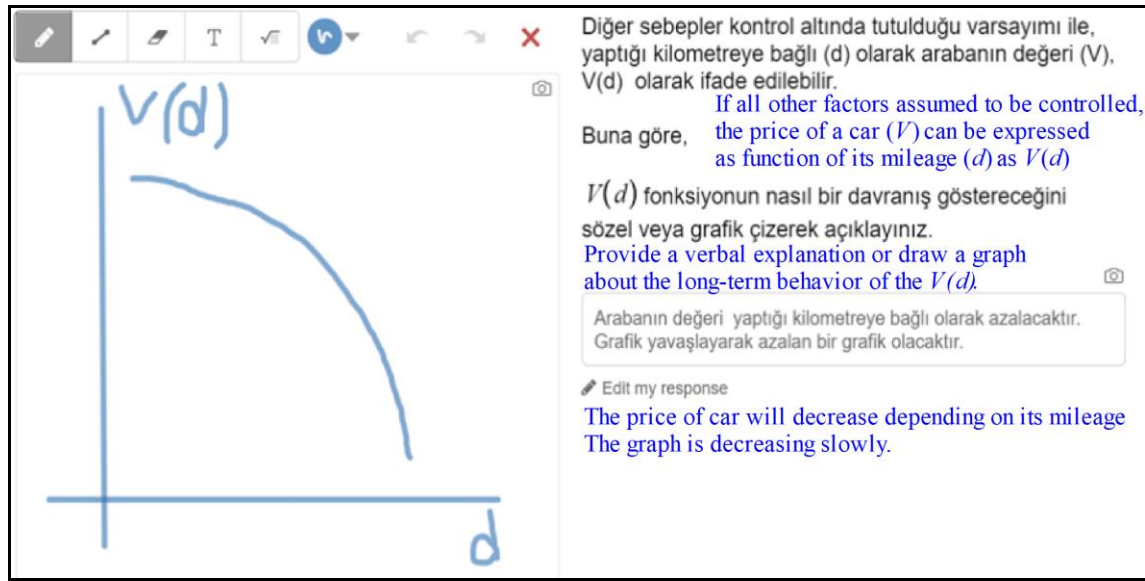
T

V(d)

d

Diğer sebepler kontrol altında tutulduğu varsayımı ile, yaptığı kilometreye bağlı (d) olarak arabanın değeri (V), V(d) olarak ifade edilebilir.

Buna göre,

If all other factors assumed to be controlled, the price of a car $(V)$ can be expressed as function of its mileage $(d)$ as $V(d)$

$V(d)$ fonksiyonun nasıl bir davranış göstereceğini sözel veya grafik çizerek açıklayınız.

Provide a verbal explanation or draw a graph about the long-term behavior of the $V(d)$.

Arabanın değeri yaptığı kilometreye bağlı olarak azalacaktır. Grafik yavaşlayarak azalan bir grafik olacaktır.

Edit my response

The price of car will decrease depending on its mileage The graph is decreasing slowly.